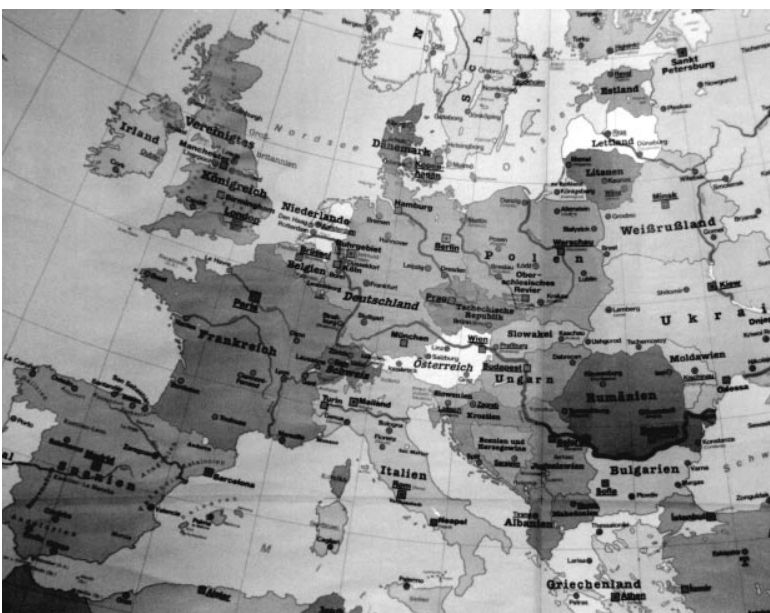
Sankt Petersburg
Estland
Irland
Vereinigtes
Nordsee
Dänemark
Lettland
Königreich
London
Litauen
Minsk
Hamburg
Niederlande
Berlin
Warschau
Weißrußland
Polen
Ruhrgebiet
Belgien
Oberschlesisches Revier
Deutschland
Prag
Tschechische Republik
Paris
Slowakei
Ukrai
Kiew
Wien
Frankreich
Österreich
Budapest
Moldawien
Ungarn
Schweiz
Rumänien
Mailand
Kroatien
Bosnien und Herzegowina
Madrid
Italien
Bulgarien
Spanien
Rom
Sofia
Barcelona
Neapel
Albanien
Griechenland
Schw